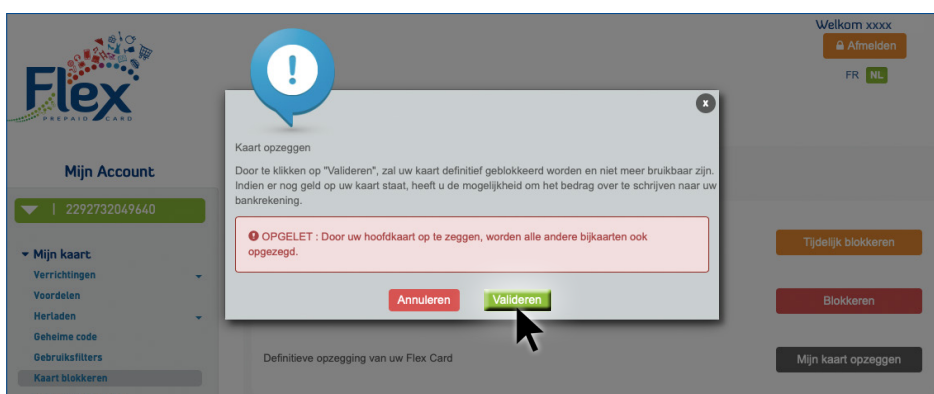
Welkom xxxx

Afmelden

FR NL

Flex
PREPAID CARD

Mijn Account

| 2292732049640

Mijn kaart

Verrichtingen

Voordelen

Herladen

Geheime code

Gebruiksfilters

Kaart blokkeren

Kaart opzeggen

Door te klikken op "Valideren", zal uw kaart definitief geblokkeerd worden en niet meer bruikbaar zijn. Indien er nog geld op uw kaart staat, heeft u de mogelijkheid om het bedrag over te schrijven naar uw bankrekening.

OPGELET : Door uw hoofdkaart op te zeggen, worden alle andere bijkaarten ook opgezegd.

Annuleren

Valideren

Tijdelijk blokkeren

Blokkeren

Definitieve opzegging van uw Flex Card

Mijn kaart opzeggen